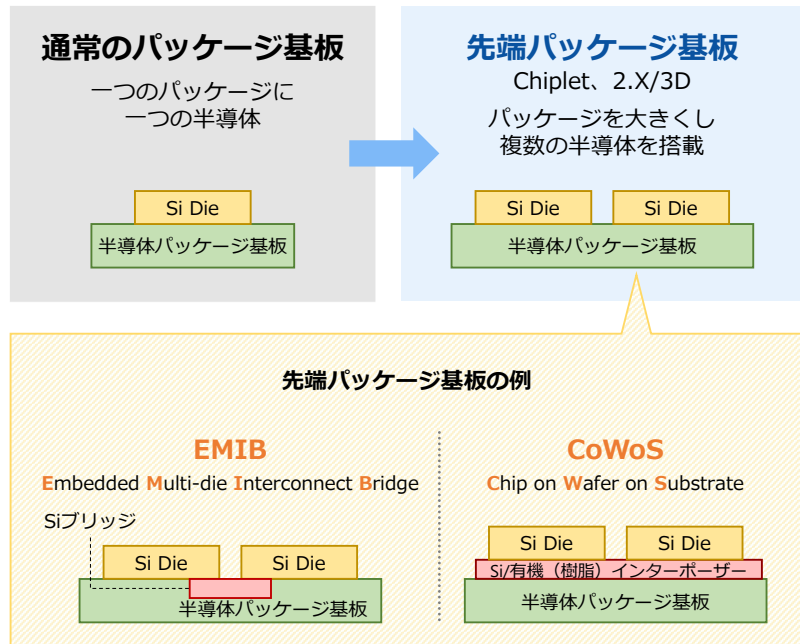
通常のパッケージ基板

一つのパッケージに
一つの半導体

Si Die

半導体パッケージ基板

先端パッケージ基板

Chiplet、2.X/3D

パッケージを大きくし
複数の半導体を搭載

Si Die

Si Die

半導体パッケージ基板

先端パッケージ基板の例

EMIB

Embedded Multi-die Interconnect Bridge

Siブリッジ

Si Die

Si Die

半導体パッケージ基板

CoWoS

Chip on Wafer on Substrate

Si Die

Si Die

Si/有機（樹脂）インターポーザー

半導体パッケージ基板